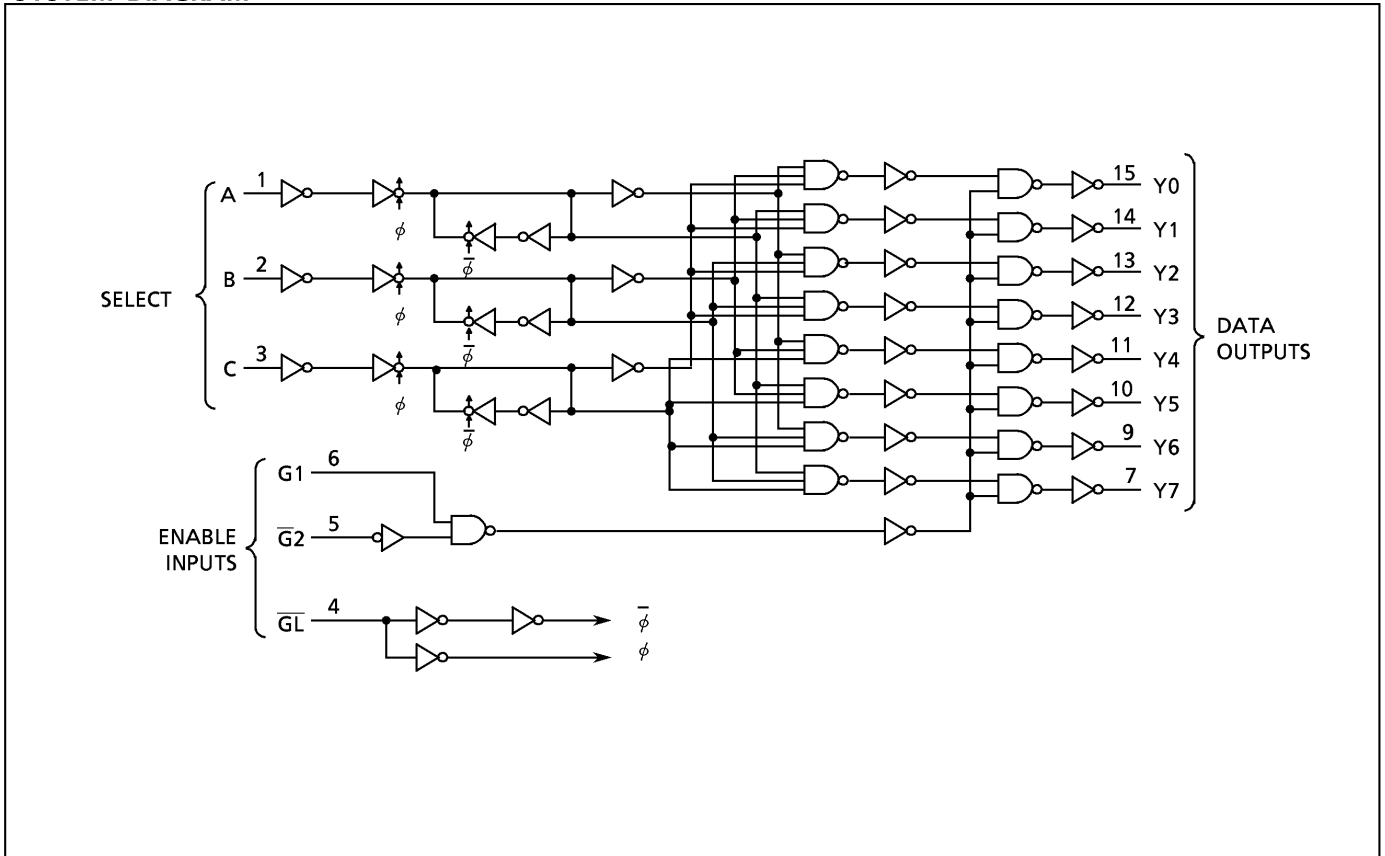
SYSTEM DIAGRAM

SELECT

A 1

$\phi$

$\overline{\phi}$

B 2

$\phi$

$\overline{\phi}$

C 3

$\phi$

$\overline{\phi}$

ENABLE INPUTS

G1 6

$\overline{G}2$ 5

$\overline{GL}$ 4

$\overline{\phi}$

$\phi$

15 Y0

14 Y1

13 Y2

12 Y3

11 Y4

10 Y5

9 Y6

7 Y7

DATA OUTPUTS